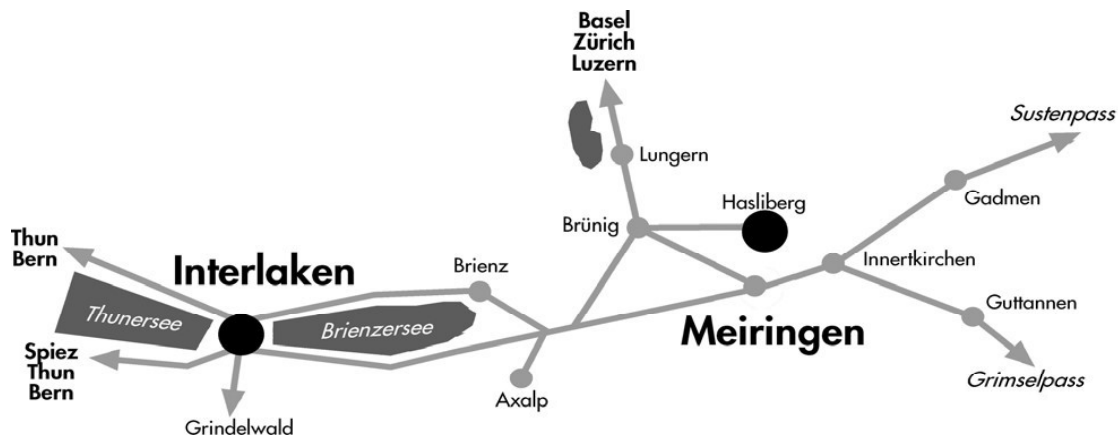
Basel
Zürich
Luzern

Sustenpass

Lungern

Hasliberg

Gadmen

Brünig

Thun
Bern

Interlaken

Brienz

Innertkirchen

Thunersee

Brienzersee

Guttannen

Meiringen

Spiez
Thun
Bern

Axalp

Grimselpass

Grindelwald